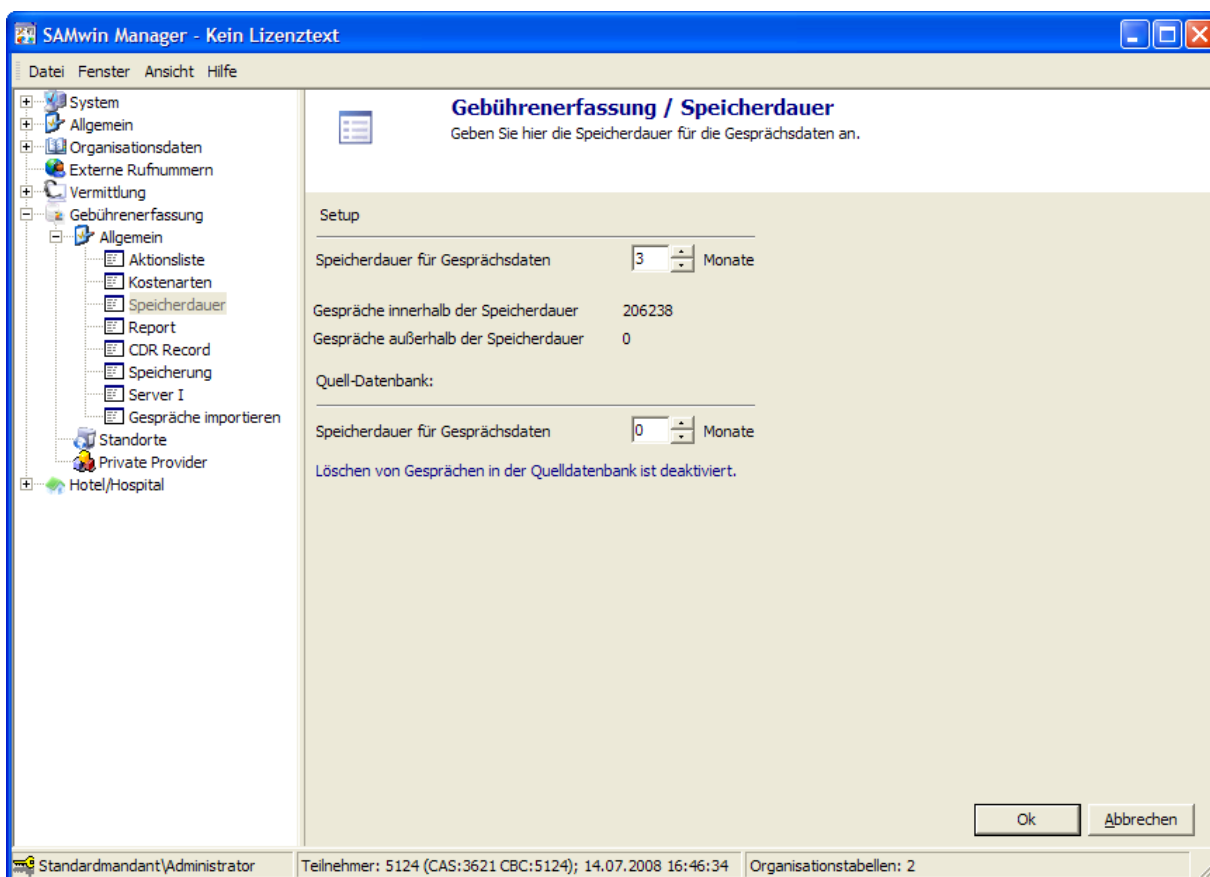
SAMwin Manager - Kein Lizenztext

Datei Fenster Ansicht Hilfe

System
Allgemein
Organisationsdaten
Externe Rufnummern
Vermittlung
Gebührenerfassung
Allgemein
Aktionsliste
Kostenarten
Speicherdauer
Report
CDR Record
Speicherung
Server I
Gespräche importieren
Standorte
Private Provider
Hotel/Hospital

Gebührenerfassung / Speicherdauer
Geben Sie hier die Speicherdauer für die Gesprächsdaten an.

Setup

Speicherdauer für Gesprächsdaten 3 Monate

Gespräche innerhalb der Speicherdauer 206238
Gespräche außerhalb der Speicherdauer 0

Quell-Datenbank:

Speicherdauer für Gesprächsdaten 0 Monate

Löschen von Gesprächen in der Quelldatenbank ist deaktiviert.

Ok Abbrechen

Standardmandant\Administrator | Teilnehmer: 5124 (CAS:3621 CBC:5124); 14.07.2008 16:46:34 | Organisationstabellen: 2